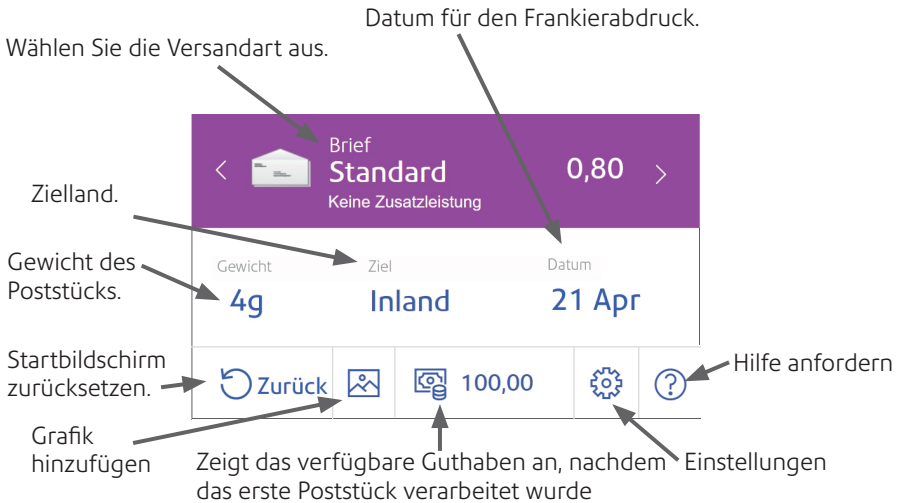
Datum für den Frankierabdruck.

Wählen Sie die Versandart aus.

Brief
Standard
Keine Zusatzleistung
0,80

Zielland.

Gewicht des Poststücks.

Gewicht
4g

Ziel
Inland

Datum
21 Apr

Startbildschirm zurücksetzen.

Zurück

100,00

Hilfe anfordern

Grafik hinzufügen

Zeigt das verfügbare Guthaben an, nachdem das erste Poststück verarbeitet wurde

Einstellungen